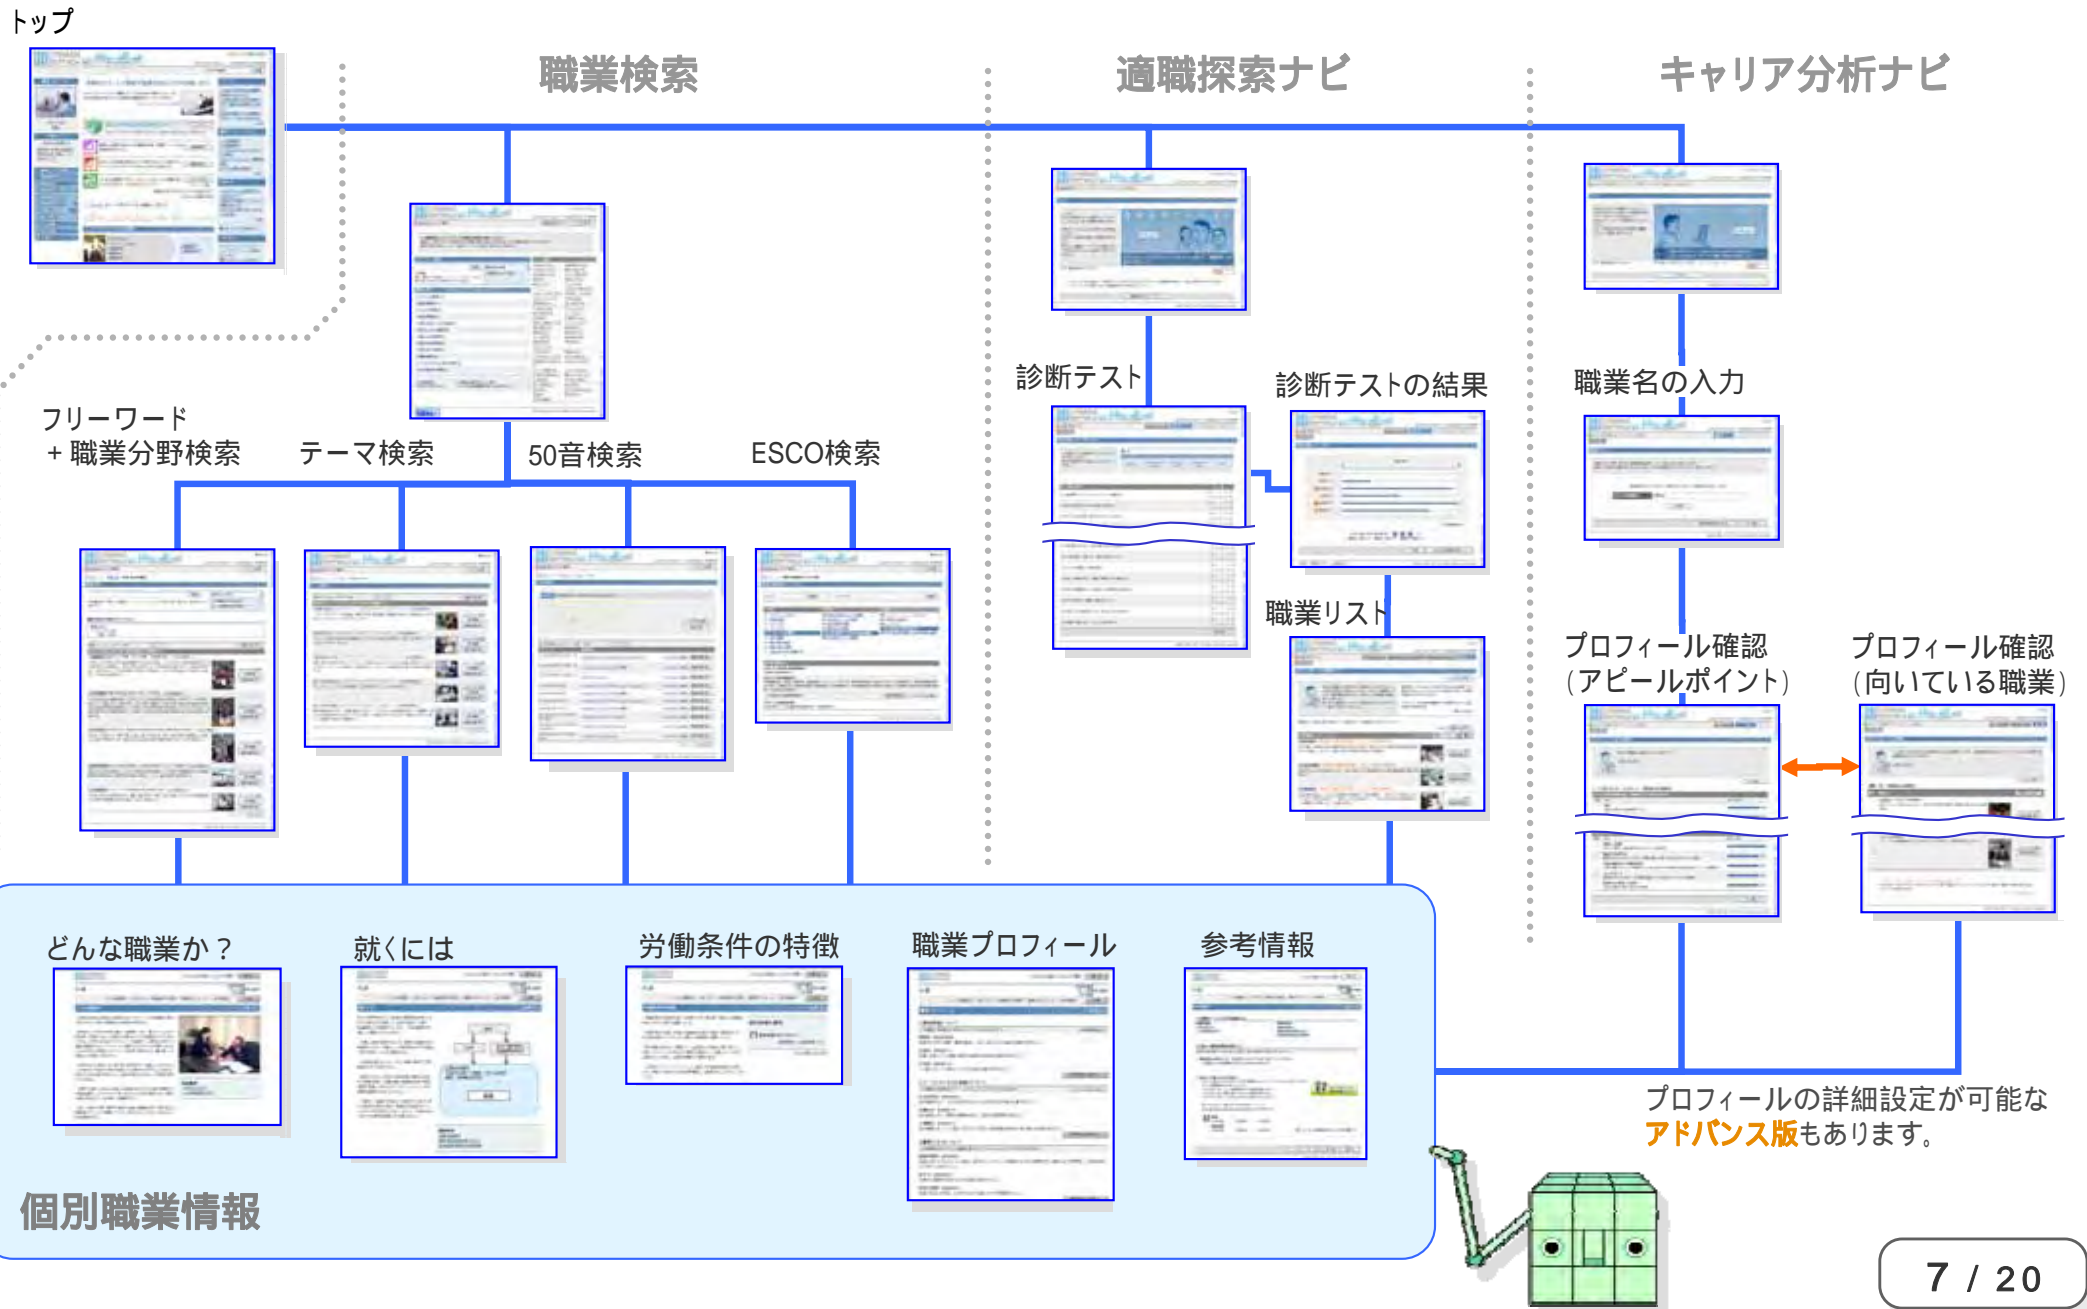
トップ

職業検索

適職探索ナビ

キャリア分析ナビ

フリーワード
＋職業分野検索

テーマ検索

50音検索

ESCO検索

診断テスト

診断テストの結果

職業リスト

職業名の入力

プロフィール確認
（アピールポイント）

プロフィール確認
（向いている職業）

どんな職業か？

就くには

労働条件の特徴

職業プロフィール

参考情報

個別職業情報

プロフィールの詳細設定が可能なアドバンス版もあります。

7 / 20